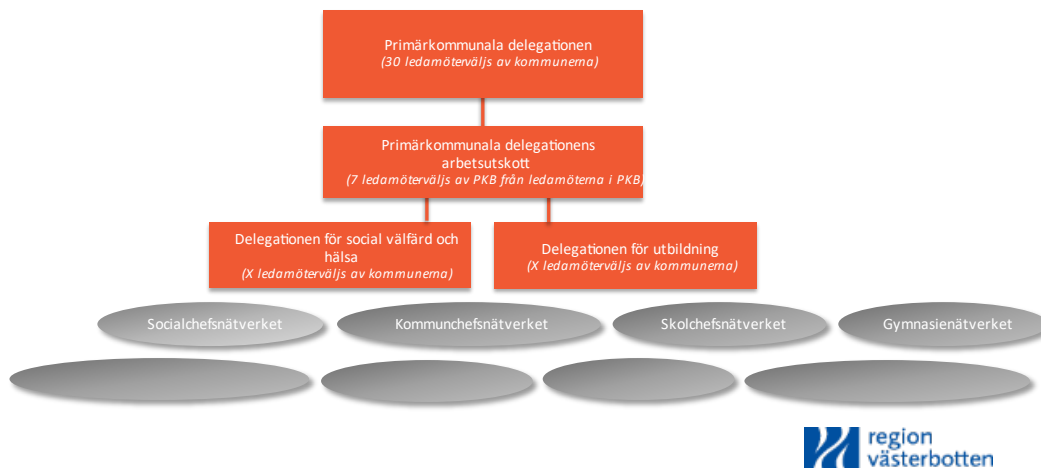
Primärkommunala delegationen
(30 ledamöterväljs av kommunerna)

Primärkommunala delegationens arbetsutskott
(7 ledamöterväljs av PKB från ledamöterna i PKB)

Delegationen för social välfärd och hälsa
(X ledamöterväljs av kommunerna)

Delegationen för utbildning
(X ledamöterväljs av kommunerna)

Socialchefsnätverket

Kommunchefsnätverket

Skolchefsnätverket

Gymnasienätverket

region västerbotten